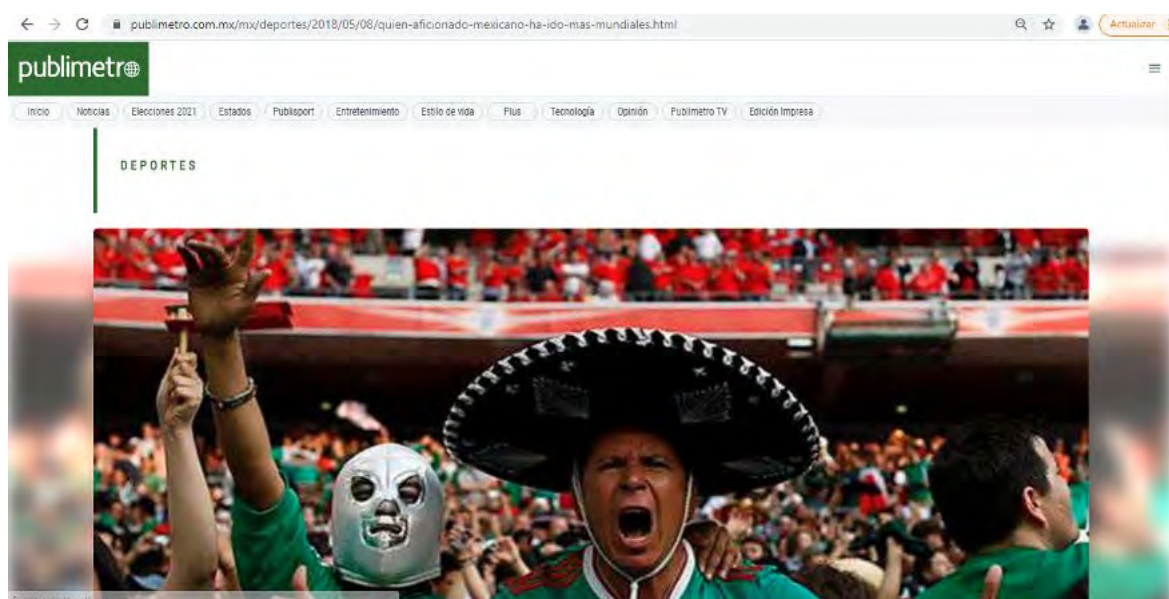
publimetro.com.mx/mx/deportes/2018/05/08/quien-aficionado-mexicano-ha-ido-mas-mundiales.html

Actualizar

publimetro

Inicio | Noticias | Elecciones 2021 | Estados | Publisport | Entretenimiento | Estilo de vida | Plus | Tecnología | Opinión | Publimetro TV | Edición Impresa

DEPORTES